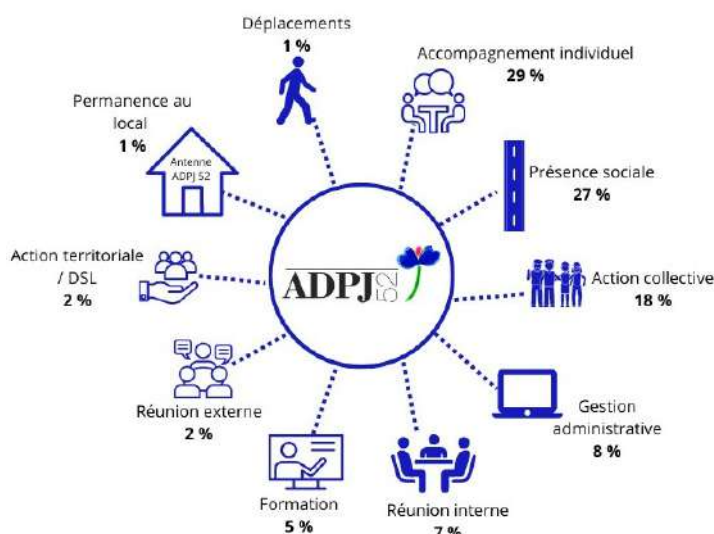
Déplacements
1 %

Accompagnement individuel
29 %

Permanence au local
1 %

Antenne ADPJ 52

Présence sociale
27 %

Action territoriale / DSL
2 %

ADPJ 52

Action collective
18 %

Réunion externe
2 %

Gestion administrative
8 %

Formation
5 %

Réunion interne
7 %